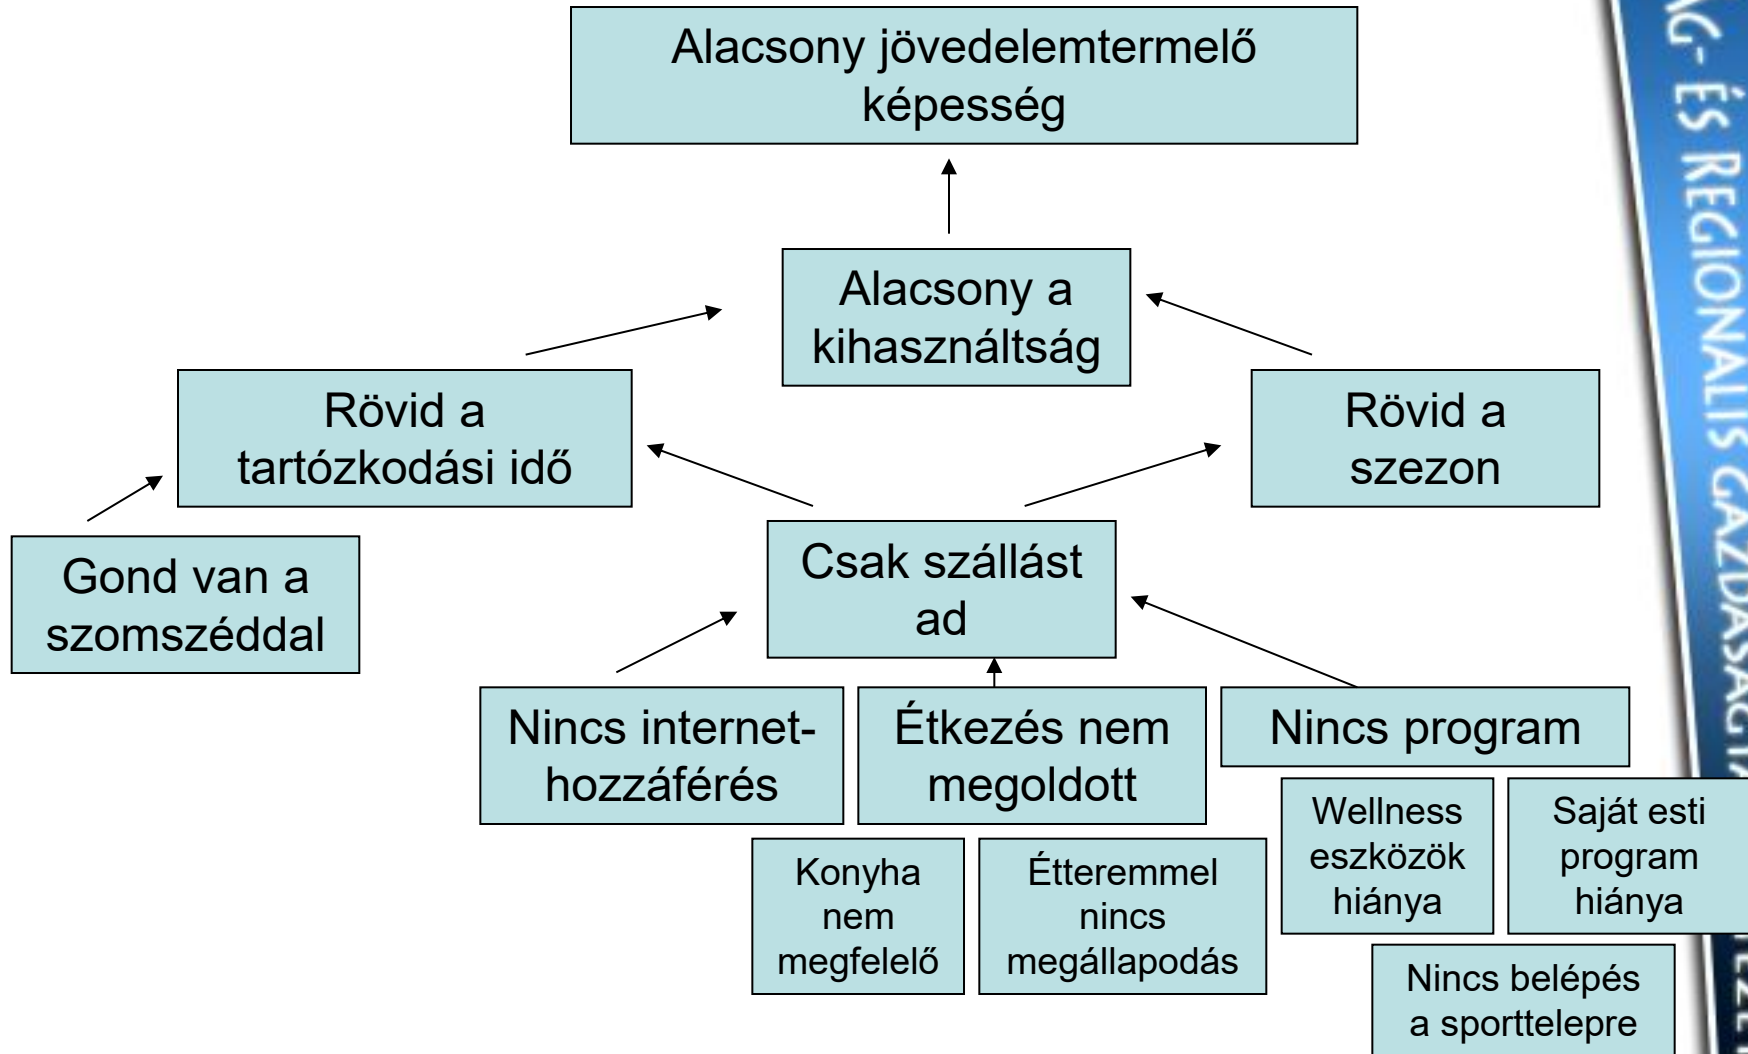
Alacsony jövedelemtermelő képesség

Alacsony a kihasználtság

Rövid a tartózkodási idő

Rövid a szezon

Gond van a szomszéddal

Csak szállást ad

Nincs internet-hozzáférés

Étkezés nem megoldott

Nincs program

Konyha nem megfelelő

Étteremmel nincs megállapodás

Wellness eszközök hiánya

Saját esti program hiánya

Nincs belépés a sporttelepre

G- ÉS REGIONÁLIS GAZDASÁGT